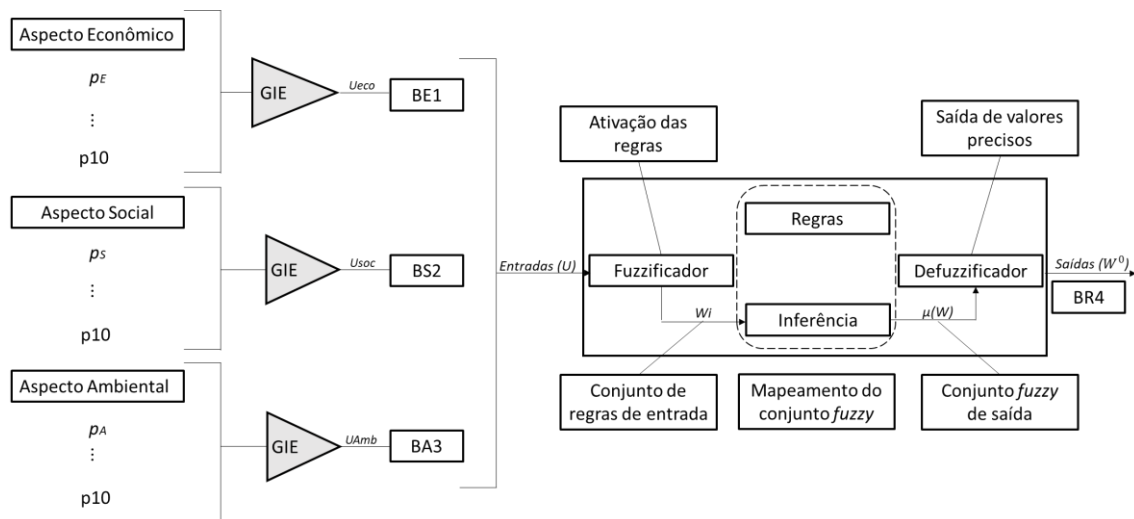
Aspecto Econômico

$p_E$

⋮

p10

GIE

Ueco

BE1

Aspecto Social

$p_S$

⋮

p10

GIE

Usoc

BS2

Aspecto Ambiental

$p_A$

⋮

p10

GIE

UAmb

BA3

Entradas (U)

Ativação das regras

Saída de valores precisos

Regras

Fuzzificador

Defuzzificador

Saídas ($W^0$)

BR4

Wi

Inferência

μ(W)

Conjunto de regras de entrada

Mapeamento do conjunto fuzzy

Conjunto fuzzy de saída